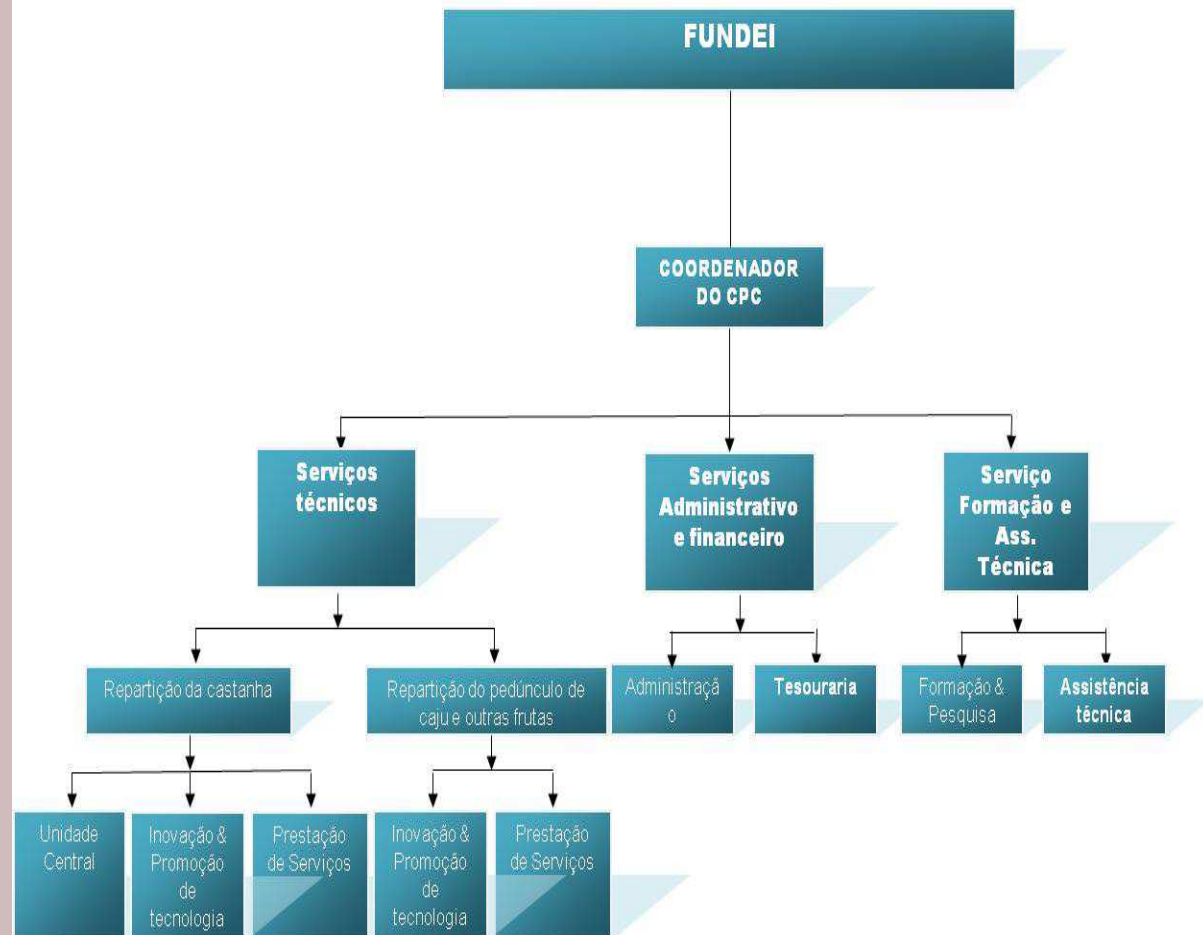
FUNDEI

COORDENADOR DO CPC

Serviços técnicos

Serviços Administrativo e financeiro

Serviço Formação e Ass. Técnica

Repartição da castanha

Repartição do pedúnculo de caju e outras frutas

Administraçã o

Tesouraria

Formação & Pesquisa

Assistência técnica

Unidade Central

Inovação & Promoção de tecnologia

Prestação de Serviços

Inovação & Promoção de tecnologia

Prestação de Serviços